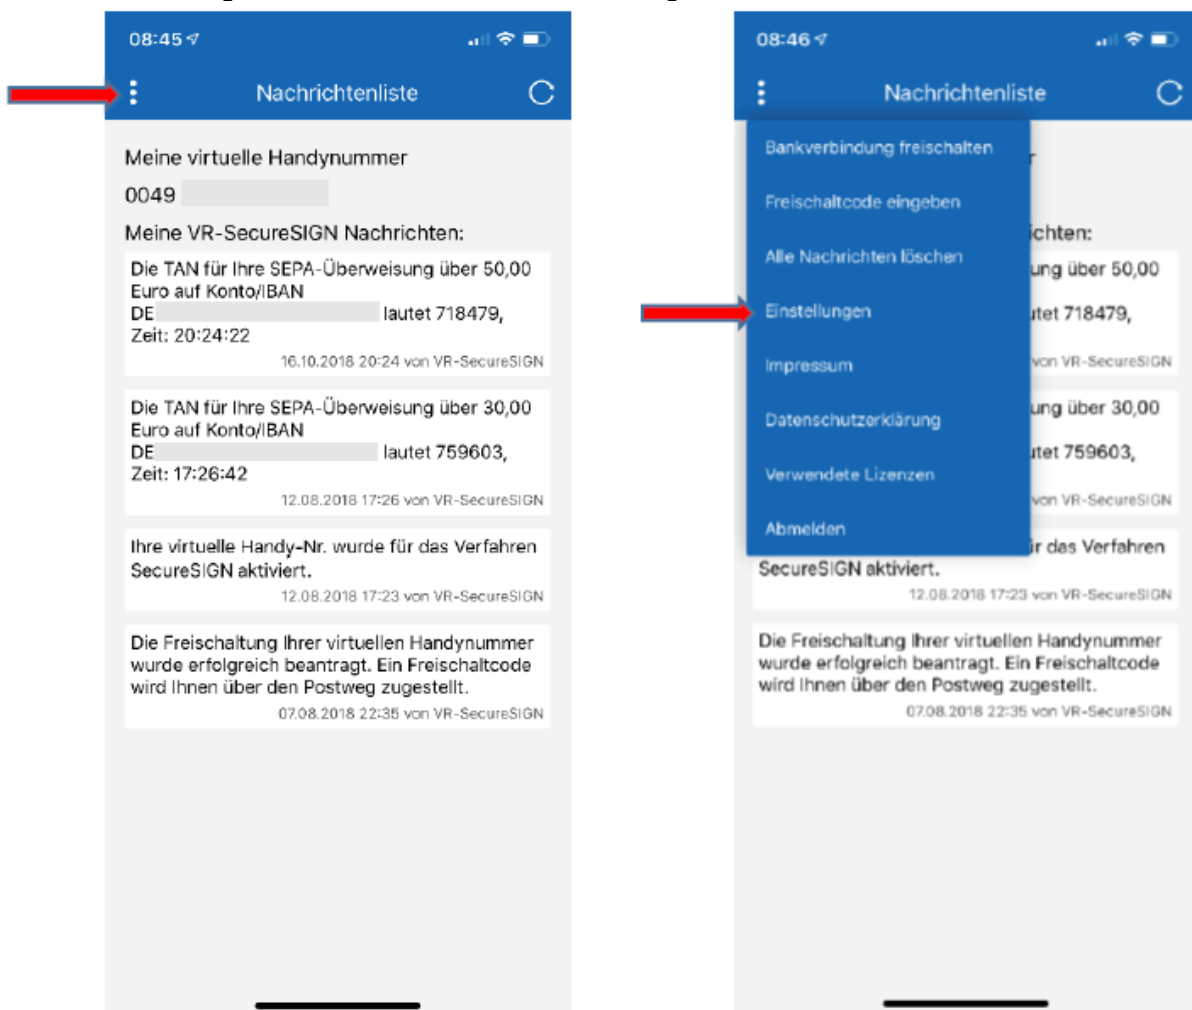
08:45

Nachrichtenliste

Meine virtuelle Handynummer

0049

Meine VR-SecureSIGN Nachrichten:

Die TAN für Ihre SEPA-Überweisung über 50,00 Euro auf Konto/IBAN DE lautet 718479, Zeit: 20:24:22

16.10.2018 20:24 von VR-SecureSIGN

Die TAN für Ihre SEPA-Überweisung über 30,00 Euro auf Konto/IBAN DE lautet 759603, Zeit: 17:26:42

12.08.2018 17:26 von VR-SecureSIGN

Ihre virtuelle Handy-Nr. wurde für das Verfahren SecureSIGN aktiviert.

12.08.2018 17:23 von VR-SecureSIGN

Die Freischaltung Ihrer virtuellen Handynummer wurde erfolgreich beantragt. Ein Freischaltcode wird Ihnen über den Postweg zugestellt.

07.08.2018 22:35 von VR-SecureSIGN

08:46

Nachrichtenliste

Bankverbindung freischalten

Freischaltcode eingeben

Alle Nachrichten löschen

Einstellungen

Impressum

Datenschutzerklärung

Verwendete Lizenzen

Abmelden

ichten:

ung über 50,00

tet 718479,

von VR-SecureSIGN

ung über 30,00

tet 759603,

von VR-SecureSIGN

r das Verfahren SecureSIGN aktiviert.

12.08.2018 17:23 von VR-SecureSIGN

Die Freischaltung Ihrer virtuellen Handynummer wurde erfolgreich beantragt. Ein Freischaltcode wird Ihnen über den Postweg zugestellt.

07.08.2018 22:35 von VR-SecureSIGN